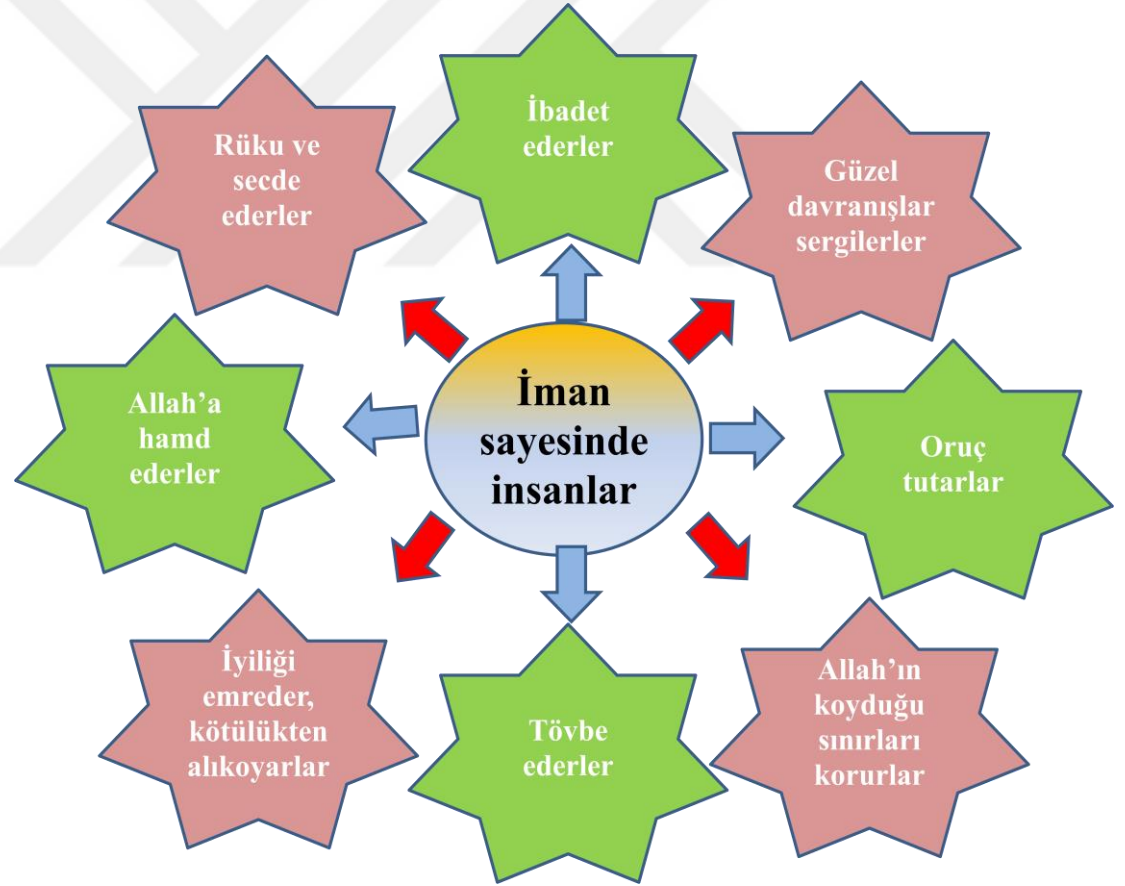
İman sayesinde insanlar

İbadet ederler

Güzel davranışlar sergilerler

Oruç tutarlar

Allah'ın koyduğu sınırları korurlar

Tövbe ederler

İyiliği emreder, kötülükten alıkoyarlar

Allah'a hamd ederler

Rüku ve secde ederler